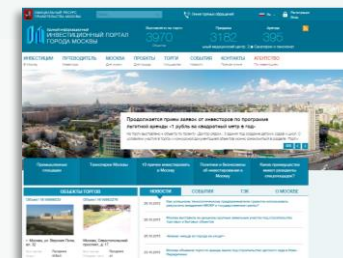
ИНВЕСТИЦИОННЫЙ ПОРТАЛ ГОРОДА МОСКВЫ

3970

3182

395

ИНВЕСТОРАМ ПРЕДПРИНИМАТЕЛЯМ МОСКВА ПРОЕКТЫ ТОРГИ СОБЫТИЯ КОНТАКТЫ

Продолжается прием заявок от инвесторов по программе льготной аренды «1 рубль за квадратный метр в год»

ОБЪЕКТЫ ТОРГОВ

НОВОСТИ СОБЫТИЯ О МОСКВЕ